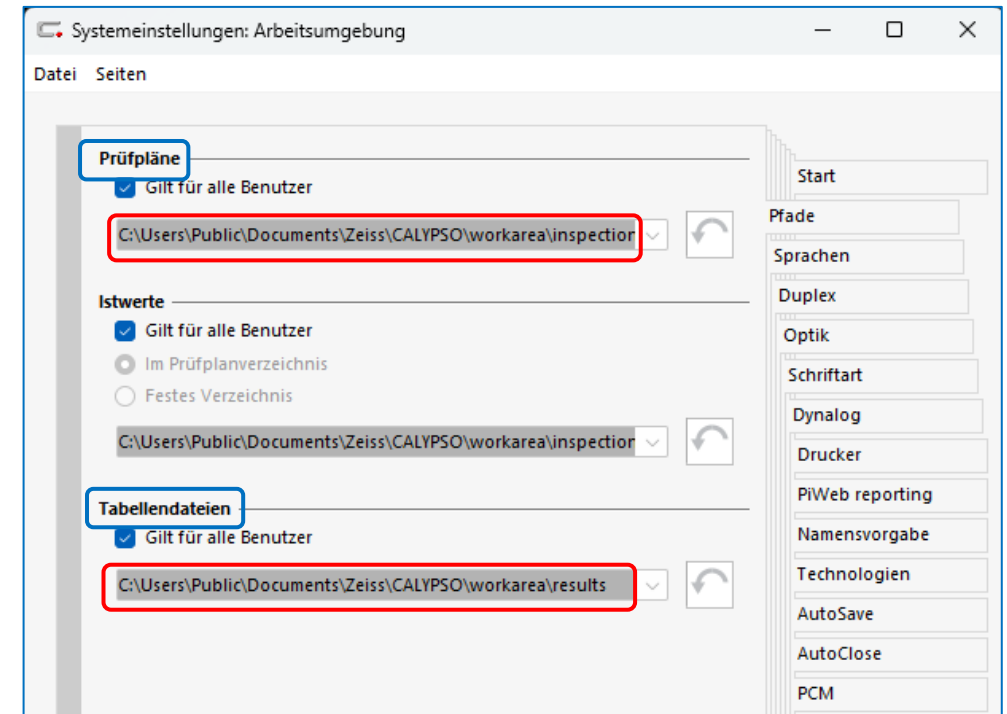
Systemeinstellungen: Arbeitsumgebung

Datei Seiten

Prüfpläne

Gilt für alle Benutzer

C:\Users\Public\Documents\Zeiss\CALYPSO\workarea\inspectior

Istwerte

Gilt für alle Benutzer

Im Prüfplanverzeichnis

Festes Verzeichnis

C:\Users\Public\Documents\Zeiss\CALYPSO\workarea\inspectior

Tabellendateien

Gilt für alle Benutzer

C:\Users\Public\Documents\Zeiss\CALYPSO\workarea\results

Start
Pfade
Sprachen
Duplex
Optik
Schriftart
Dynalog
Drucker
PiWeb reporting
Namensvorgabe
Technologien
AutoSave
AutoClose
PCM